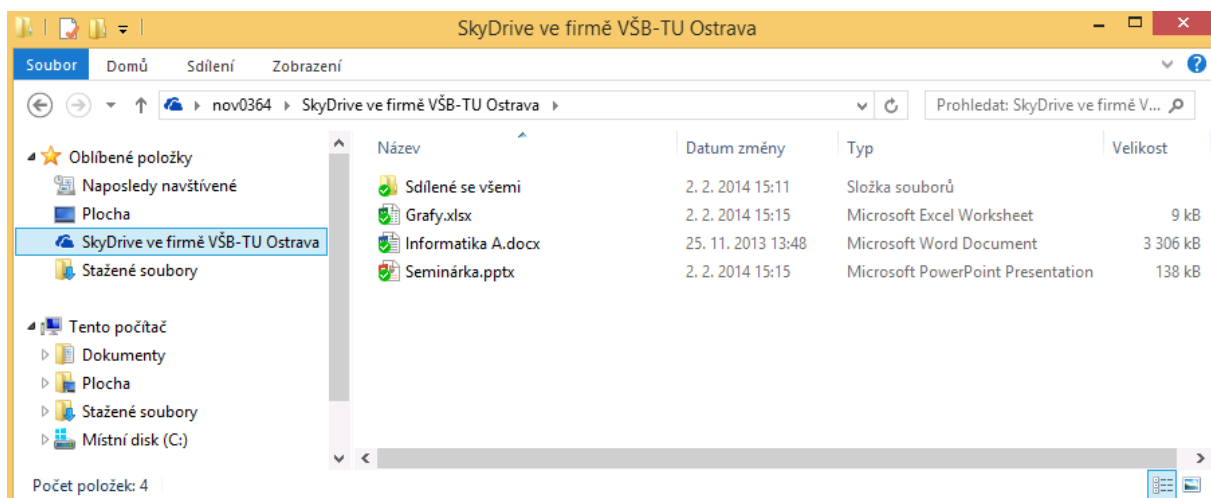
SkyDrive ve firmě VŠB-TU Ostrava

Soubor Domů Sdílení Zobrazení

nov0364 › SkyDrive ve firmě VŠB-TU Ostrava ›

Prohledat: SkyDrive ve firmě V...

Oblíbené položky
Naposledy navštívené
Plocha
SkyDrive ve firmě VŠB-TU Ostrava
Stažené soubory

Tento počítač
Dokumenty
Plocha
Stažené soubory
Místní disk (C:)

| Název | Datum změny | Typ | Velikost |
|---|---|---|---|
| Sdílené se všemi | 2. 2. 2014 15:11 | Složka souborů | |
| Grafy.xlsx | 2. 2. 2014 15:15 | Microsoft Excel Worksheet | 9 kB |
| Informatika A.docx | 25. 11. 2013 13:48 | Microsoft Word Document | 3 306 kB |
| Seminárka.pptx | 2. 2. 2014 15:15 | Microsoft PowerPoint Presentation | 138 kB |

Počet položek: 4